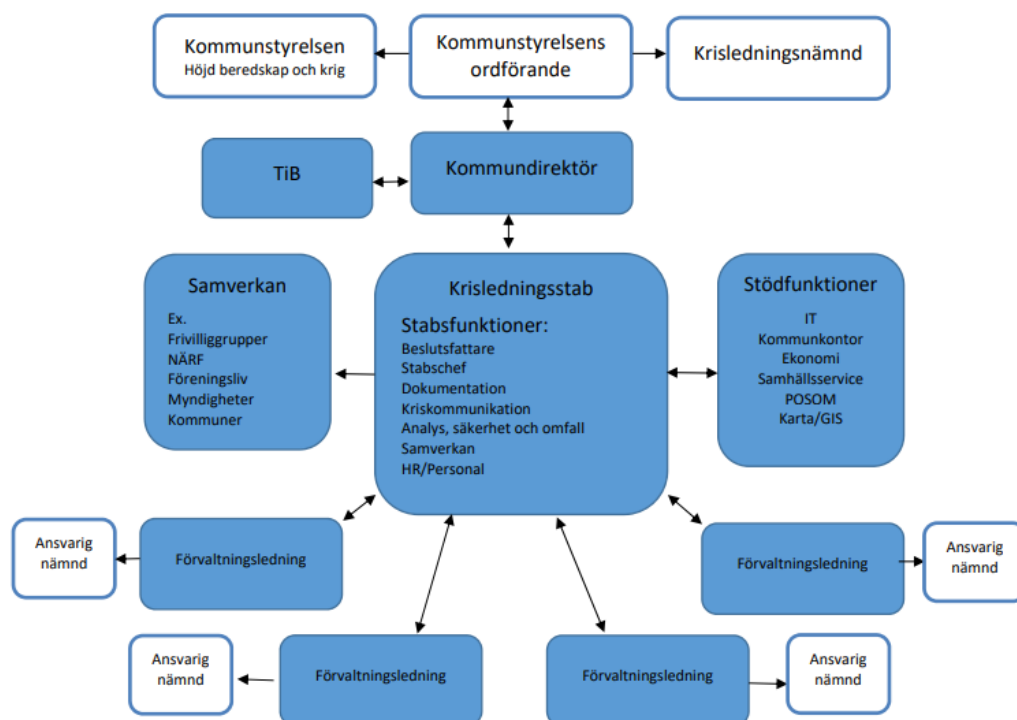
Kommunstyrelsen
Höjd beredskap och krig

Kommunstyrelsens ordförande

Krisledningsnämnd

TiB

Kommundirektör

Samverkan
Ex.
Frivilliggrupper
NÄRF
Föreningsliv
Myndigheter
Kommuner

Krisledningsstab
Stabsfunktioner:
Beslutsfattare
Stabschef
Dokumentation
Kriskommunikation
Analys, säkerhet och omfall
Samverkan
HR/Personal

Stödfunktioner
IT
Kommunkontor
Ekonomi
Samhällsservice
POSOM
Karta/GIS

Ansvarig nämnd

Förvaltningsledning

Förvaltningsledning

Ansvarig nämnd

Ansvarig nämnd

Förvaltningsledning

Förvaltningsledning

Ansvarig nämnd